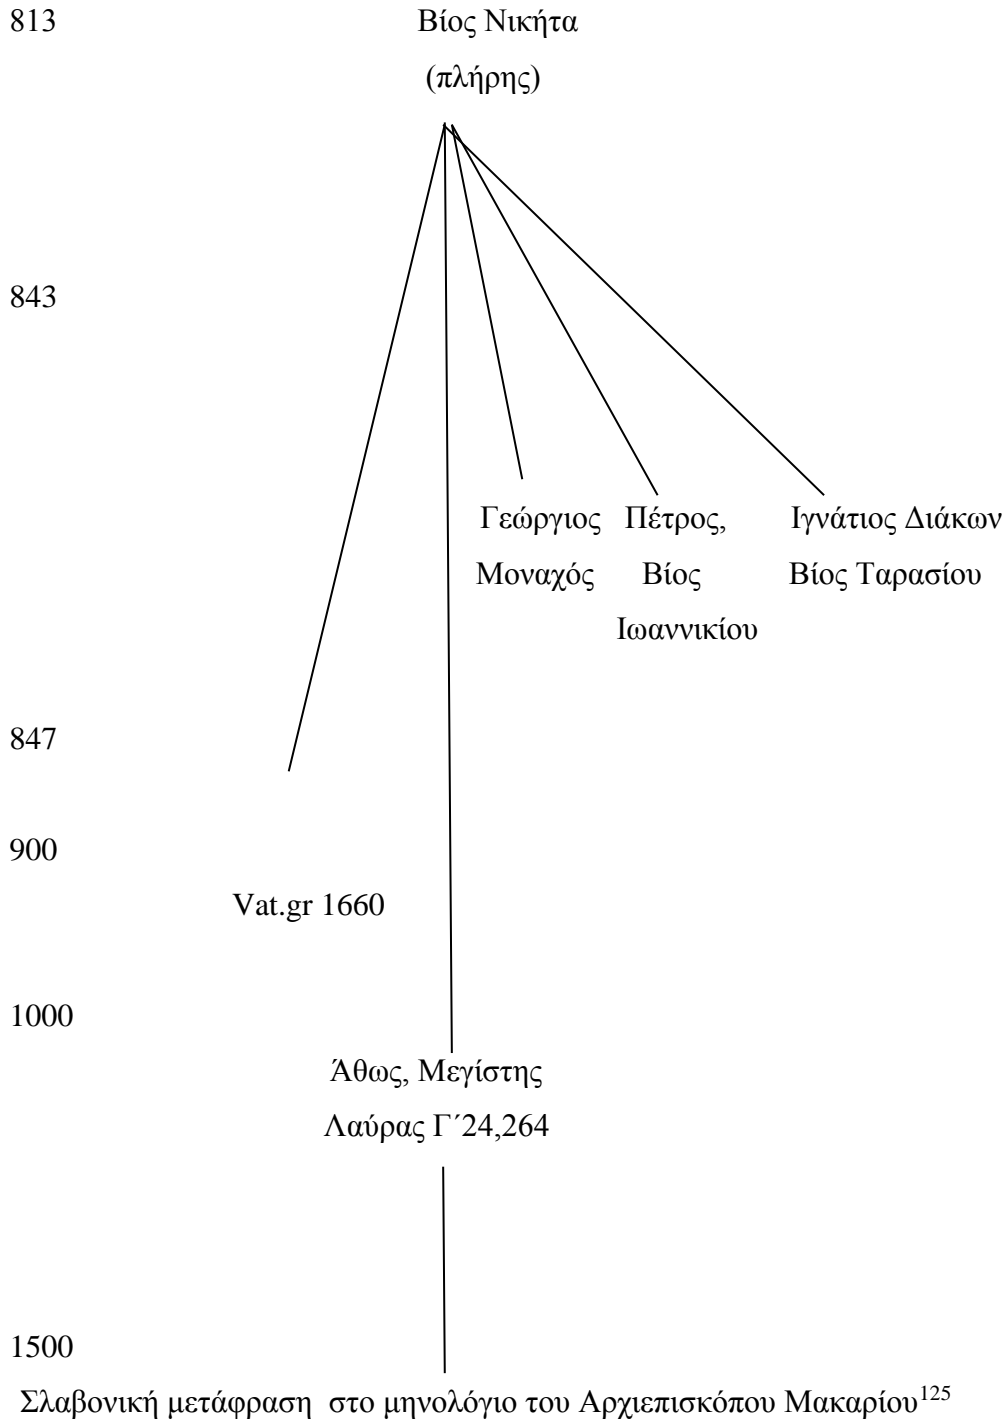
813 Βίος Νικήτα

(πλήρης)

843

Γεώργιος Μοναχός

Πέτρος, Βίος Ιωαννικίου

Ιγνάτιος Διάκων Βίος Ταρασίου

847

900

Vat.gr 1660

1000

Άθως, Μεγίστης Λαύρας Γ΄24,264

1500

Σλαβονική μετάφραση στο μηνολόγιο του Αρχιεπισκόπου Μακαρίου$^{125}$